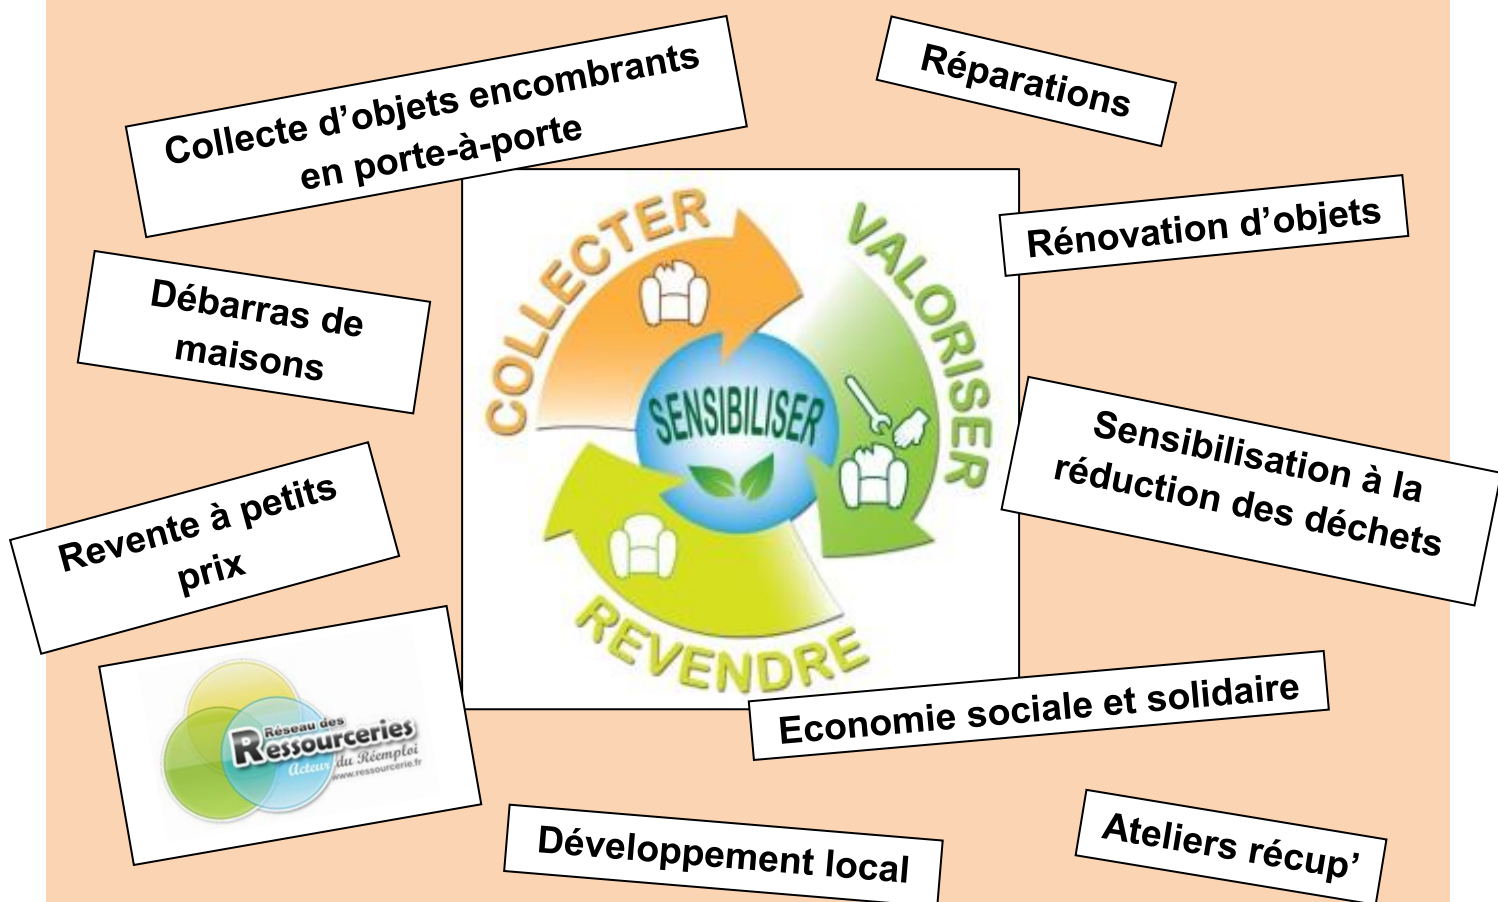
Collecte d'objets encombrants en porte-à-porte

Réparations

Rénovation d'objets

Débarras de maisons

COLLECTER

VALORISER

SENSIBILISER

REVENDRE

Sensibilisation à la réduction des déchets

Revente à petits prix

Réseau des Ressourceries Acteur du Réemploi www.ressourcerie.fr

Economie sociale et solidaire

Développement local

Ateliers récup'